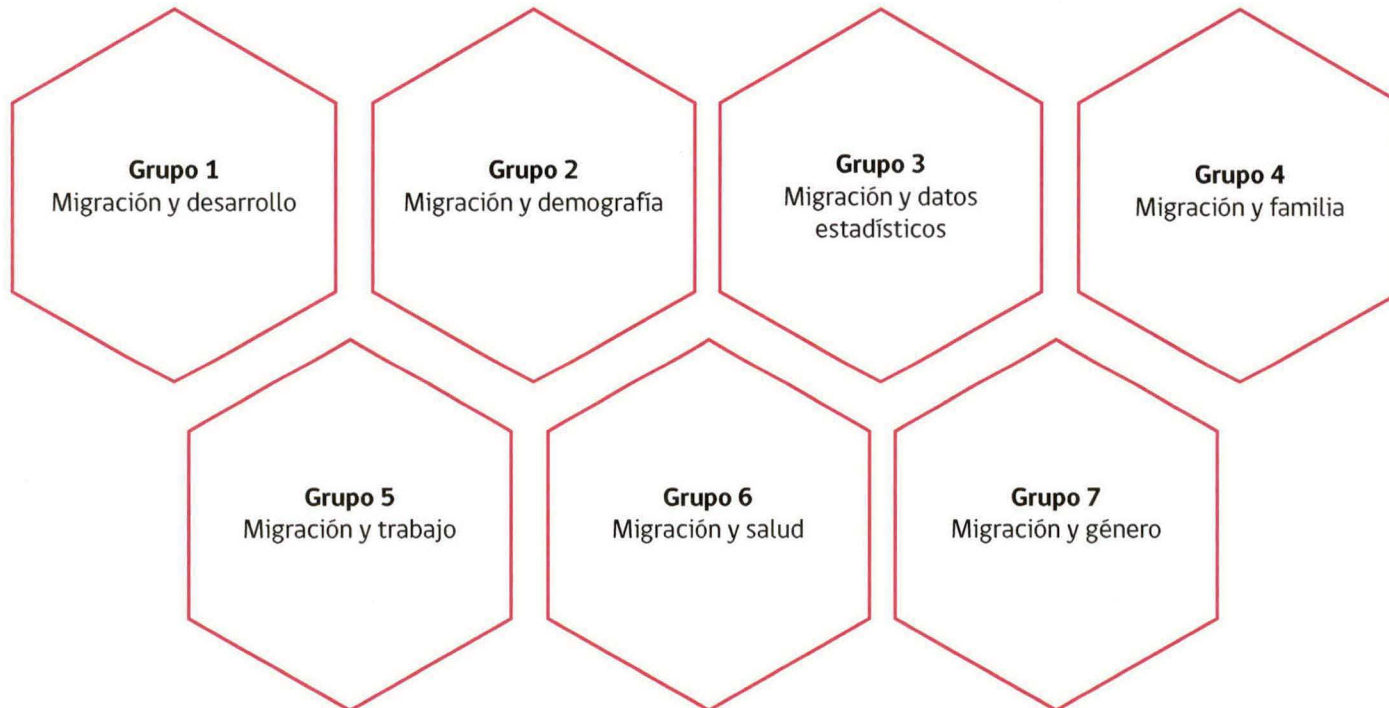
**Grupo 1**
Migración y desarrollo

**Grupo 2**
Migración y demografía

**Grupo 3**
Migración y datos estadísticos

**Grupo 4**
Migración y familia

**Grupo 5**
Migración y trabajo

**Grupo 6**
Migración y salud

**Grupo 7**
Migración y género